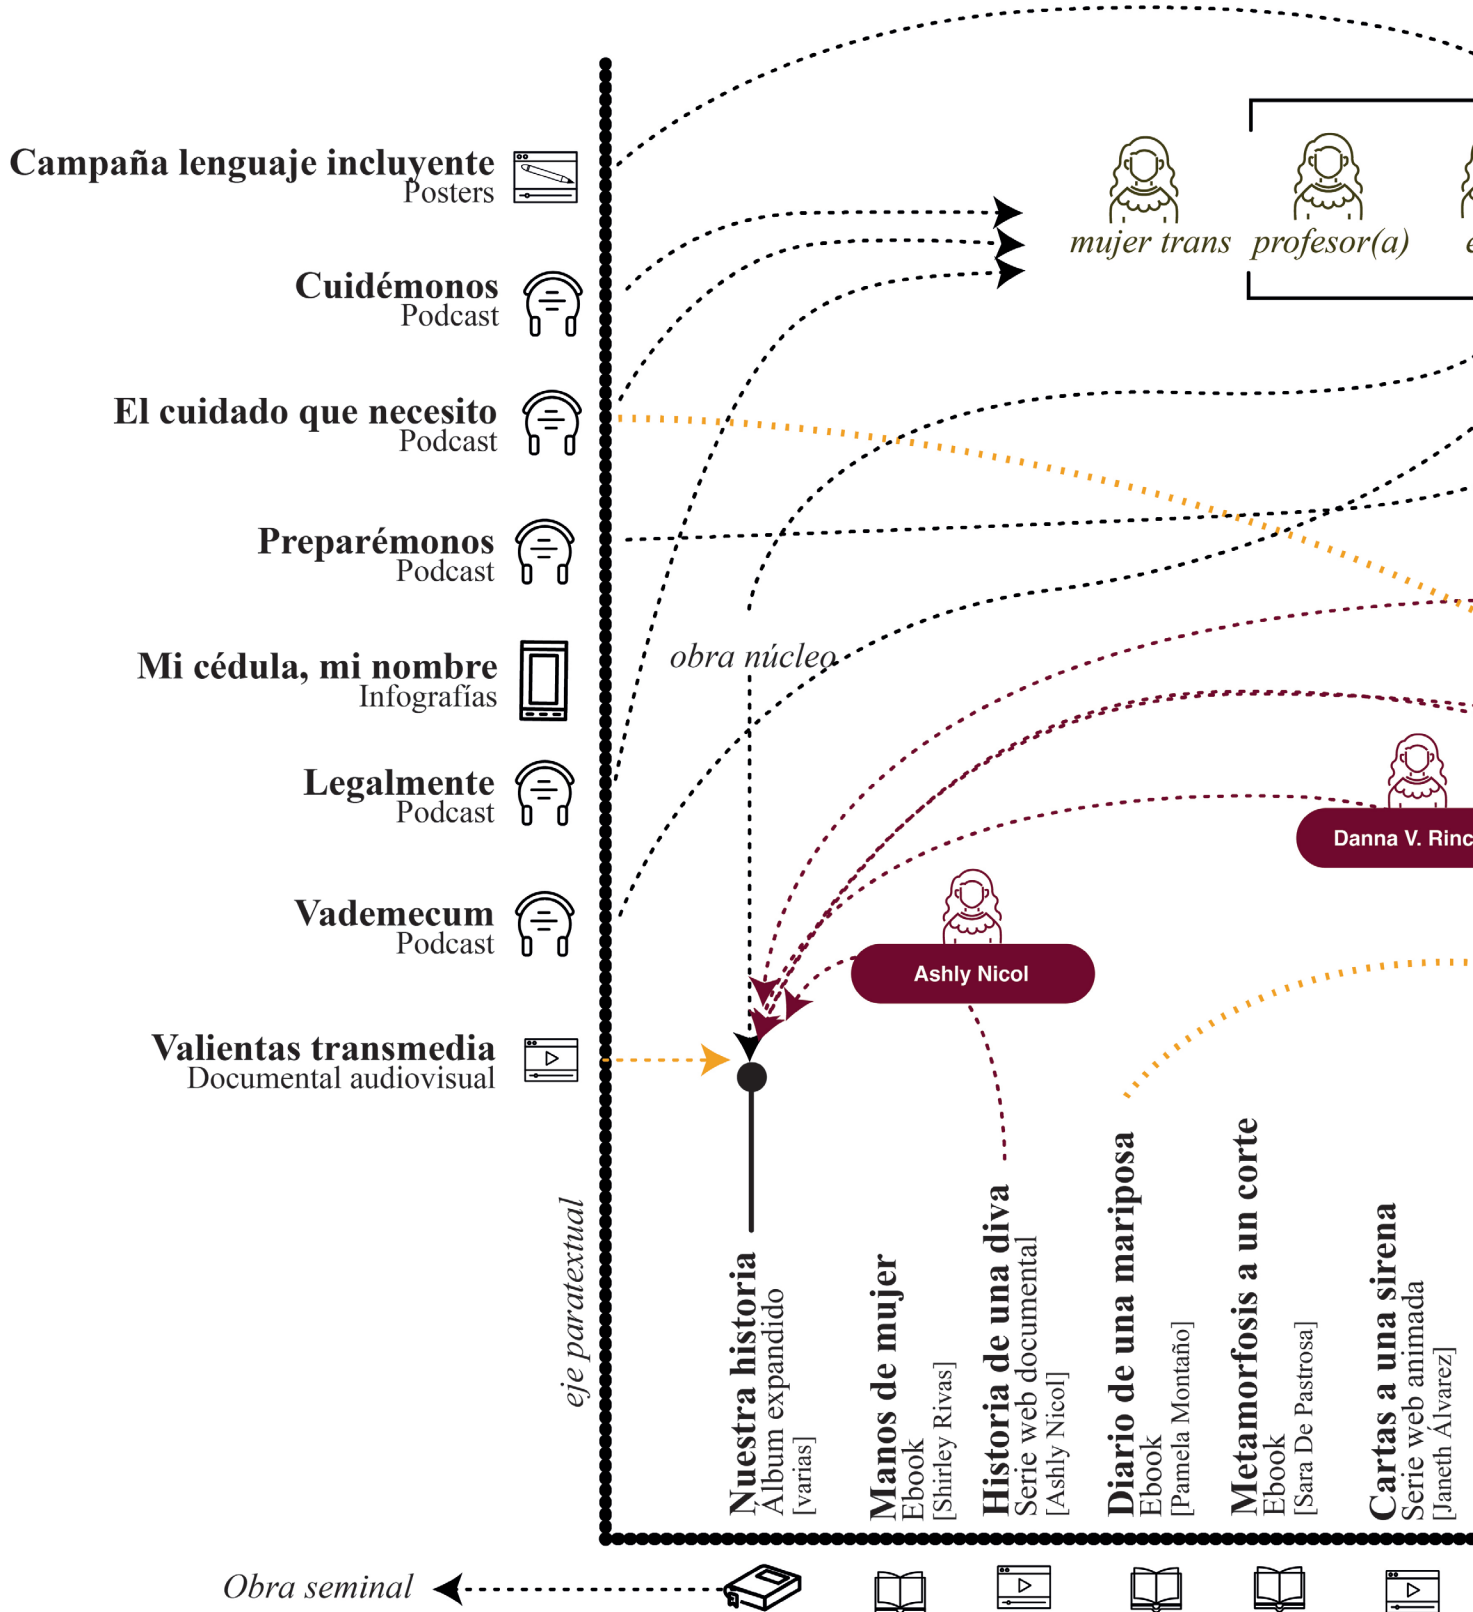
Campaña lenguaje incluyente
Posters

Cuidémonos
Podcast

El cuidado que necesito
Podcast

Preparémonos
Podcast

Mi cédula, mi nombre
Infografías

Legalmente
Podcast

Vademecum
Podcast

Valientas transmedia
Documental audiovisual

mujer trans

profesor(a)

obra núcleo

Danna V. Rinc

Ashly Nicol

eje paratextual

Nuestra historia
Álbum expandido
[varias]

Manos de mujer
Ebook
[Shirley Rivas]

Historia de una diva
Serie web documental
[Ashly Nicol]

Diario de una mariposa
Ebook
[Pamela Montaño]

Metamorfosis a un corte
Ebook
[Sara De Pastrosa]

Cartas a una sirena
Serie web animada
[Janeth Álvarez]

Obra seminal